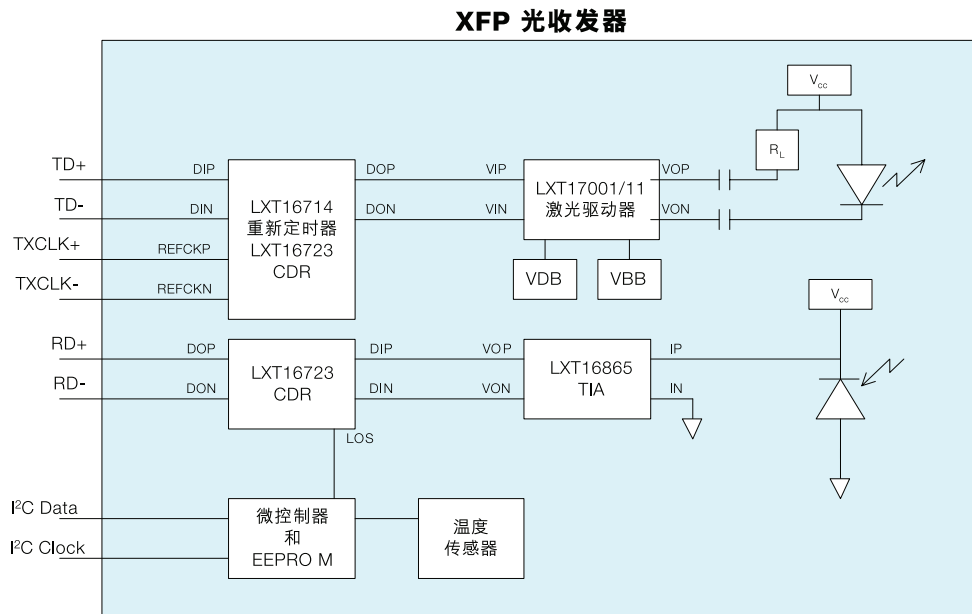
XFP 光收发器

$V_{cc}$

$R_L$

TD+

TD-

TXCLK+

TXCLK-

DIP

DIN

REFCKP

REFCKN

LXT16714
重新定时器
LXT16723
CDR

DOP

DON

VIP

VIN

LXT17001/11
激光驱动器

VOP

VON

VDB

VBB

$V_{cc}$

RD+

RD-

DOP

DON

LXT16723
CDR

DIP

DIN

VOP

VON

LXT16865
TIA

IP

IN

LOS

I²C Data

I²C Clock

微控制器
和
EEPRO M

温度
传感器